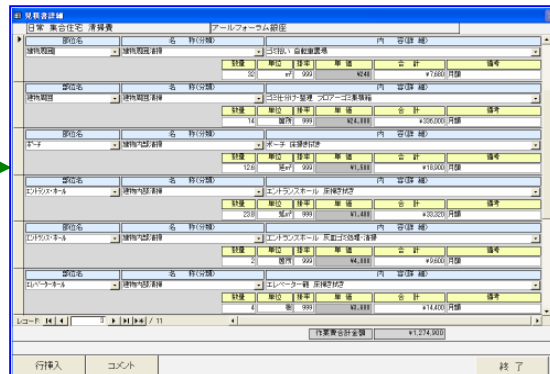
見積書詳細

日常 集合住宅 清掃費 | アールフォーラム銀座

| 部位名 | 名 称(分類) | 内 容(詳 細) |
|---|---|---|
| 建物周囲 | 建物周囲清掃 | ゴミ拾い 自転車置場 |

| 数量 | 単位 | 掛率 | 単 価 | 合 計 | 備考 |
|---|---|---|---|---|---|
| 32 | ㎡ | 999 | ¥240 | ¥7,680 | 月額 |

| 部位名 | 名 称(分類) | 内 容(詳 細) |
|---|---|---|
| 建物周囲 | 建物周囲清掃 | ゴミ仕分け・整理 フロアーゴミ集積所 |

| 数量 | 単位 | 掛率 | 単 価 | 合 計 | 備考 |
|---|---|---|---|---|---|
| 14 | 箇所 | 999 | ¥24,000 | ¥336,000 | 月額 |

| 部位名 | 名 称(分類) | 内 容(詳 細) |
|---|---|---|
| ポーチ | 建物外部清掃 | ポーチ 床掃き拭き |

| 数量 | 単位 | 掛率 | 単 価 | 合 計 | 備考 |
|---|---|---|---|---|---|
| 12.6 | 延㎡ | 999 | ¥1,500 | ¥18,900 | 月額 |

| 部位名 | 名 称(分類) | 内 容(詳 細) |
|---|---|---|
| エントランスホール | 建物内部清掃 | エントランスホール 床掃き拭き |

| 数量 | 単位 | 掛率 | 単 価 | 合 計 | 備考 |
|---|---|---|---|---|---|
| 23.8 | 延㎡ | 999 | ¥1,400 | ¥33,320 | 月額 |

| 部位名 | 名 称(分類) | 内 容(詳 細) |
|---|---|---|
| エントランスホール | 建物内部清掃 | エントランスホール 灰皿ゴミ箱確・清掃 |

| 数量 | 単位 | 掛率 | 単 価 | 合 計 | 備考 |
|---|---|---|---|---|---|
| 2 | 箇所 | 999 | ¥4,800 | ¥9,600 | 月額 |

| 部位名 | 名 称(分類) | 内 容(詳 細) |
|---|---|---|
| エレベーターホール | 建物内部清掃 | エレベーター籠 床掃き拭き |

| 数量 | 単位 | 掛率 | 単 価 | 合 計 | 備考 |
|---|---|---|---|---|---|
| 4 | 基 | 999 | ¥3,600 | ¥14,400 | 月額 |

レコード: 3 / 11

作業費合計金額 ¥1,274,980

行挿入 コメント 終 了